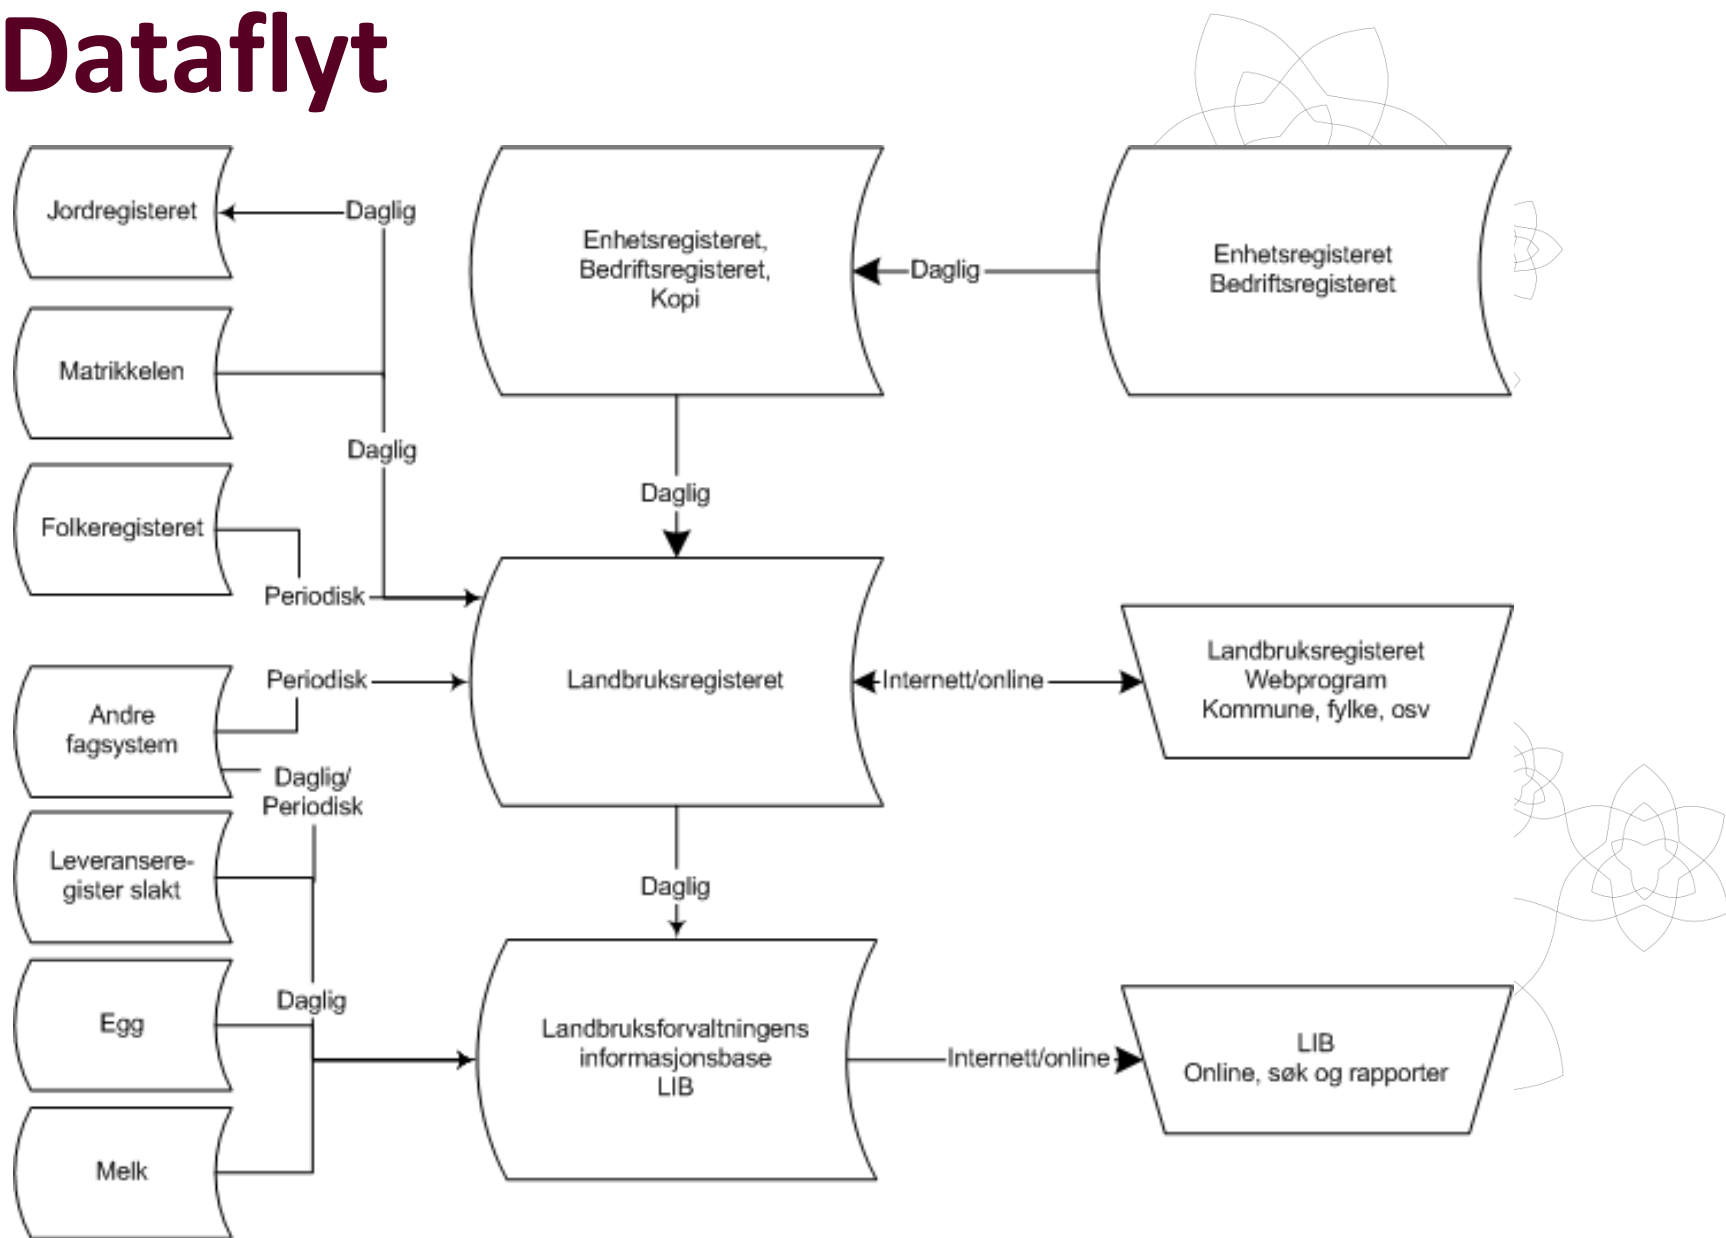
Dataflyt

Jordregisteret

Daglig

Enhetsregisteret, Bedriftsregisteret, Kopi

Daglig

Enhetsregisteret Bedriftsregisteret

Matrikkelen

Daglig

Daglig

Folkeregisteret

Periodisk

Landbruksregisteret

Internett/online

Landbruksregisteret Webprogram Kommune, fylke, osv

Periodisk

Andre fagsystem

Daglig/ Periodisk

Leveranseregister slakt

Daglig

Egg

Daglig

Landbruksforvaltningens informasjonsbase LIB

Internett/online

LIB Online, søk og rapporter

Melk